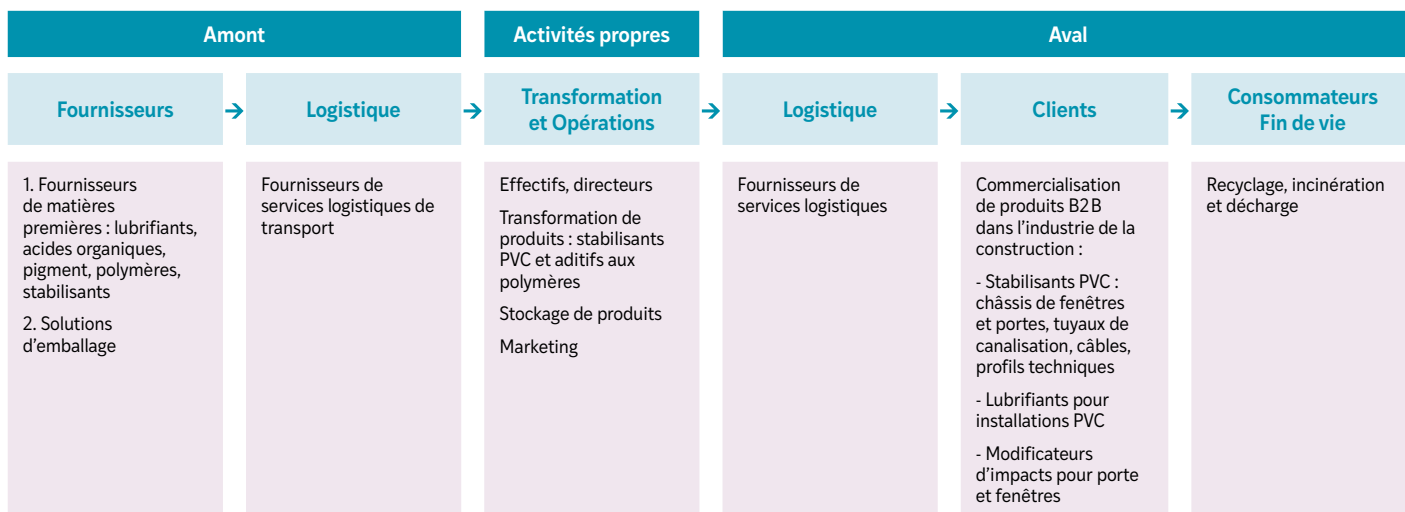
| Amont | | Activités propres | Aval | | |
|---|---|---|---|---|---|
| Fournisseurs → | Logistique → | Transformation et Opérations → | Logistique → | Clients → | Consommateurs Fin de vie |
| 1. Fournisseurs de matières premières : lubrifiants, acides organiques, pigment, polymères, stabilisants<br>2. Solutions d'emballage | Fournisseurs de services logistiques de transport | Effectifs, directeurs<br>Transformation de produits : stabilisants PVC et aditifs aux polymères<br>Stockage de produits<br>Marketing | Fournisseurs de services logistiques | Commercialisation de produits B2B dans l'industrie de la construction :<br>- Stabilisants PVC : châssis de fenêtres et portes, tuyaux de canalisation, câbles, profils techniques<br>- Lubrifiants pour installations PVC<br>- Modificateurs d'impacts pour porte et fenêtres | Recyclage, incinération et décharge |